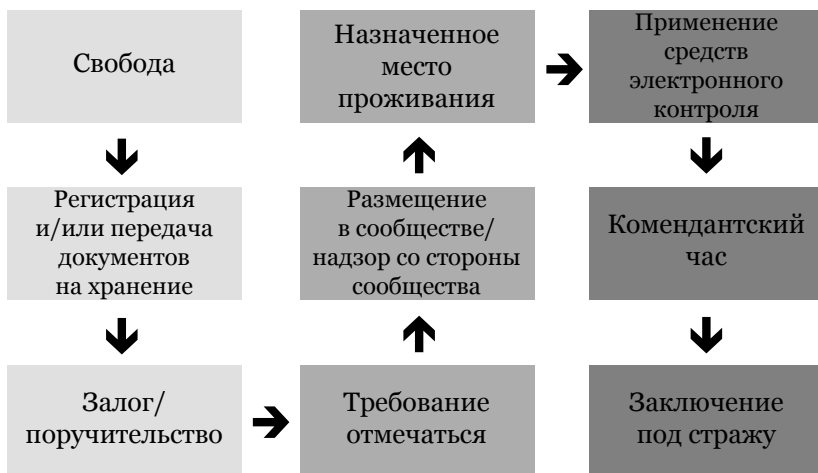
Свобода

Регистрация и/или передача документов на хранение

Залог/поручительство

Требование отмечаться

Размещение в сообществе/надзор со стороны сообщества

Назначенное место проживания

Применение средств электронного контроля

Комендантский час

Заключение под стражу